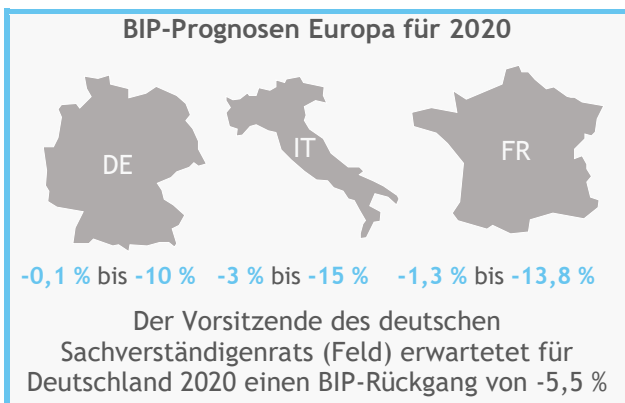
BIP-Prognosen Europa für 2020

DE

IT

FR

-0,1 % bis -10 %   -3 % bis -15 %   -1,3 % bis -13,8 %

Der Vorsitzende des deutschen Sachverständigenrats (Feld) erwartetet für Deutschland 2020 einen BIP-Rückgang von -5,5 %